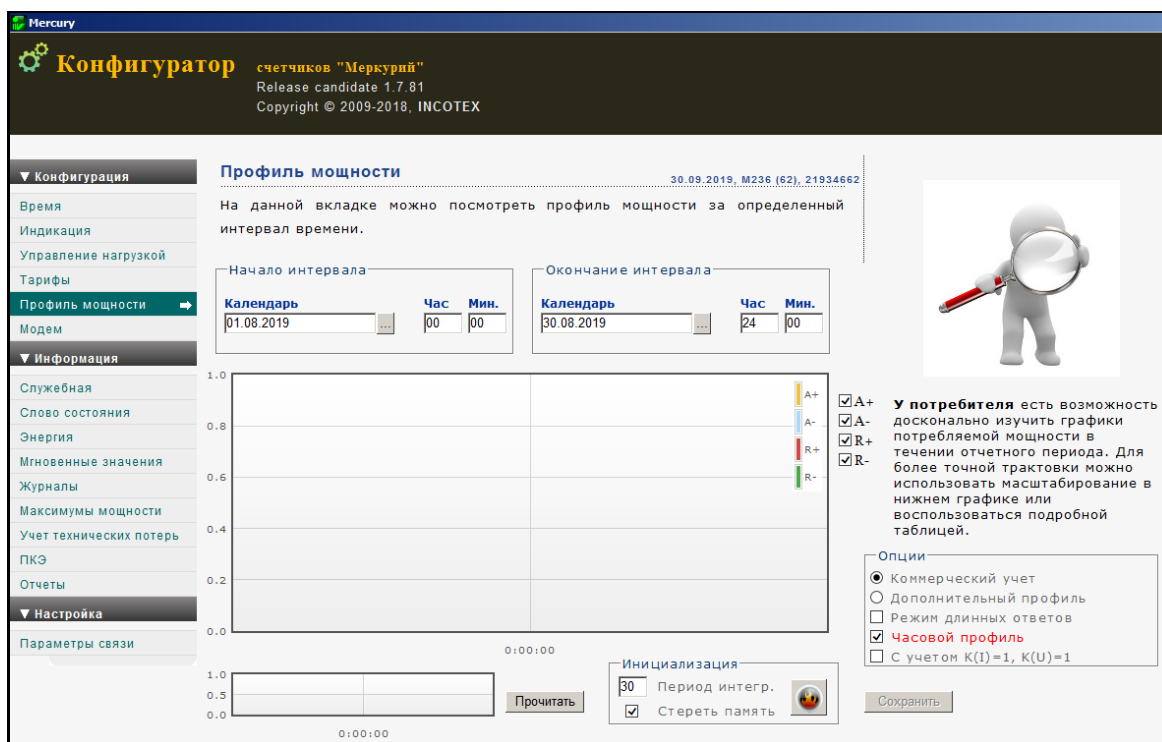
Mercury

Конфигуратор счетчиков "Меркурий"
Release candidate 1.7.81
Copyright © 2009-2018, INCOTEX

▼ Конфигурация
Время
Индикация
Управление нагрузкой
Тарифы
Профиль мощности
Модем
▼ Информация
Служебная
Слово состояния
Энергия
Мгновенные значения
Журналы
Максимумы мощности
Учет технических потерь
ПКЭ
Отчеты
▼ Настройка
Параметры связи

Профиль мощности
30.09.2019, M236 (62), 21934662

На данной вкладке можно посмотреть профиль мощности за определенный интервал времени.

Начало интервала
Календарь 01.08.2019 ... Час 00 Мин. 00

Окончание интервала
Календарь 30.08.2019 ... Час 24 Мин. 00

1.0
0.8
0.6
0.4
0.2
0.0
A+
A-
R+
R-
0:00:00

1.0
0.5
0.0
0:00:00

Прочитать

Инициализация
30 Период интегр.
Стереть память

A+
A-
R+
R-

У потребителя есть возможность досконально изучить графики потребляемой мощности в течении отчетного периода. Для более точной трактовки можно использовать масштабирование в нижнем графике или воспользоваться подробной таблицей.

Опции
Коммерческий учет
Дополнительный профиль
Режим длинных ответов
Часовой профиль
С учетом K(I)=1, K(U)=1

Сохранить